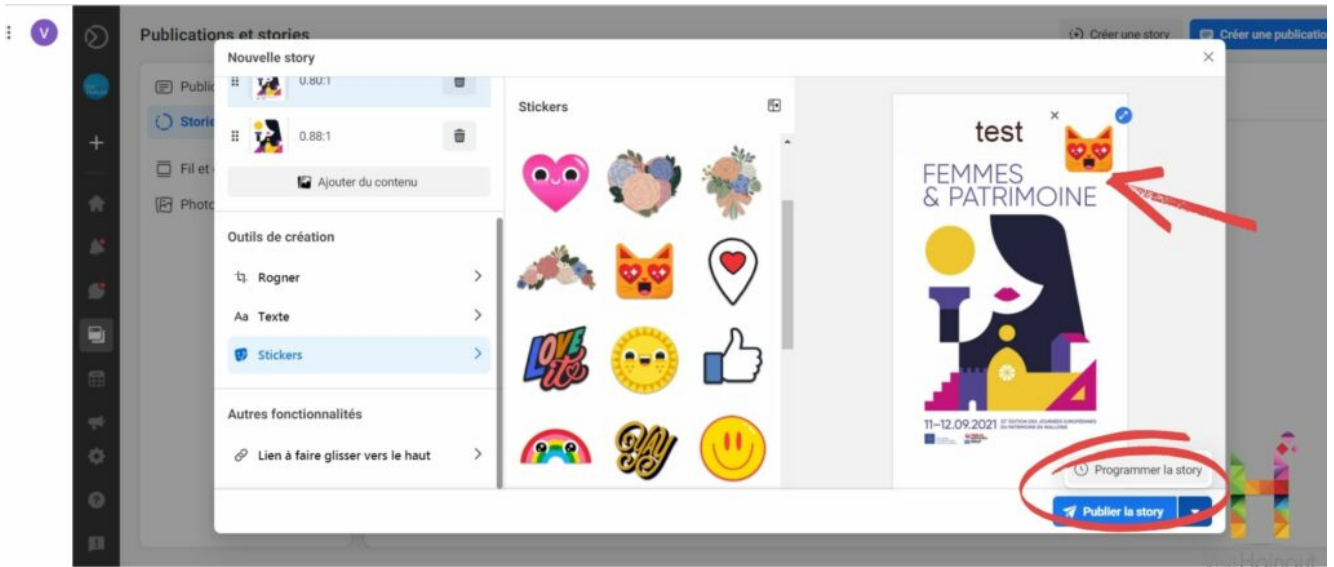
V

Publications et stories

Créer une story

Créer une publicatio

Public

Storie

Fil et

Photo

Nouvelle story

0.80:1

0.88:1

Ajouter du contenu

Outils de création

Rogner

Aa Texte

Stickers

Autres fonctionnalités

Lien à faire glisser vers le haut

Stickers

test

FEMMES & PATRIMOINE

11–12.09.2021

Programmer la story

Publier la story